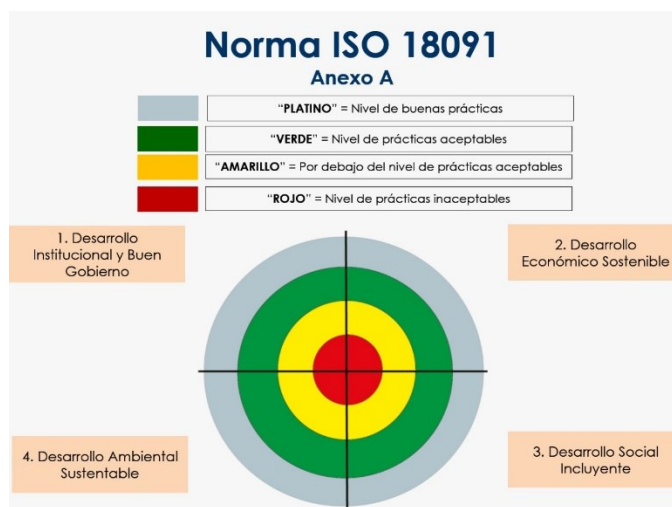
Norma ISO 18091
Anexo A

"PLATINO" = Nivel de buenas prácticas

"VERDE" = Nivel de prácticas aceptables

"AMARILLO" = Por debajo del nivel de prácticas aceptables

"ROJO" = Nivel de prácticas inaceptables

1. Desarrollo Institucional y Buen Gobierno

2. Desarrollo Económico Sostenible

4. Desarrollo Ambiental Sustentable

3. Desarrollo Social Incluyente